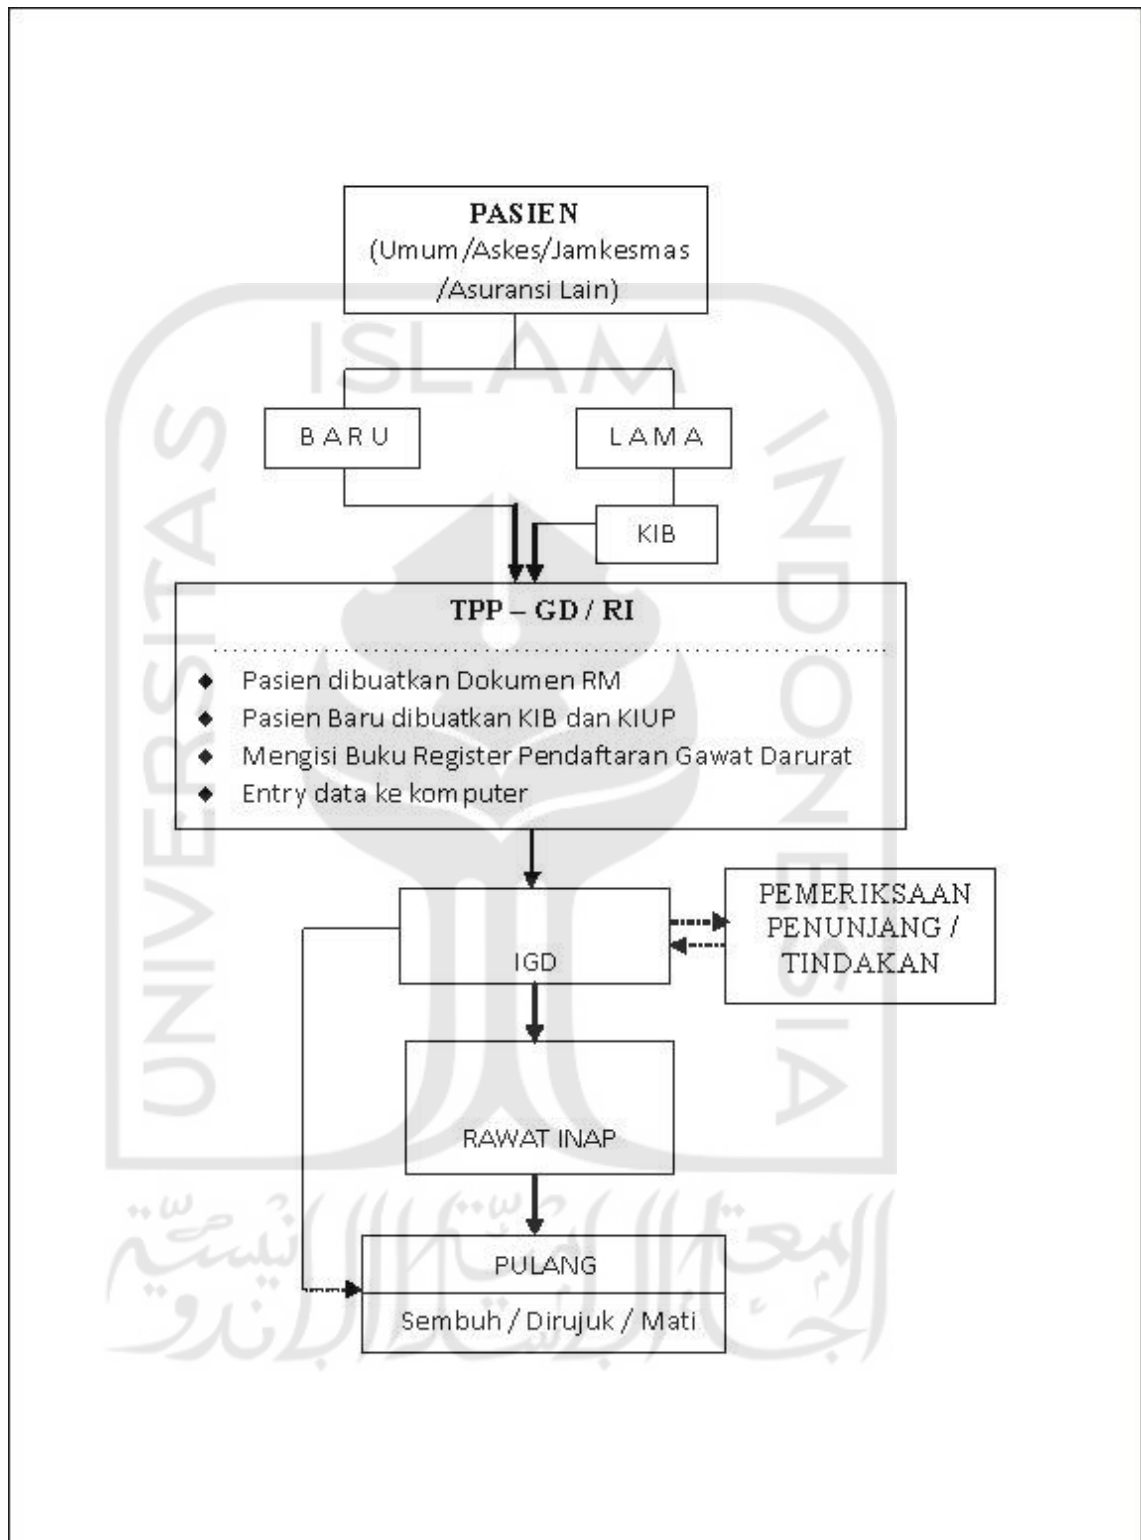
PASIEN
(Umum/Askes/Jamkesmas /Asuransi Lain)

BARU

LAMA

KIB

TPP – GD / RI

- Pasien dibuatkan Dokumen RM
- Pasien Baru dibuatkan KIB dan KIUP
- Mengisi Buku Register Pendaftaran Gawat Darurat
- Entry data ke komputer

IGD

PEMERIKSAAN PENUNJANG / TINDAKAN

RAWAT INAP

PULANG

Sembuh / Dirujuk / Mati

ISLAM INDONESIA UNIVERSITAS